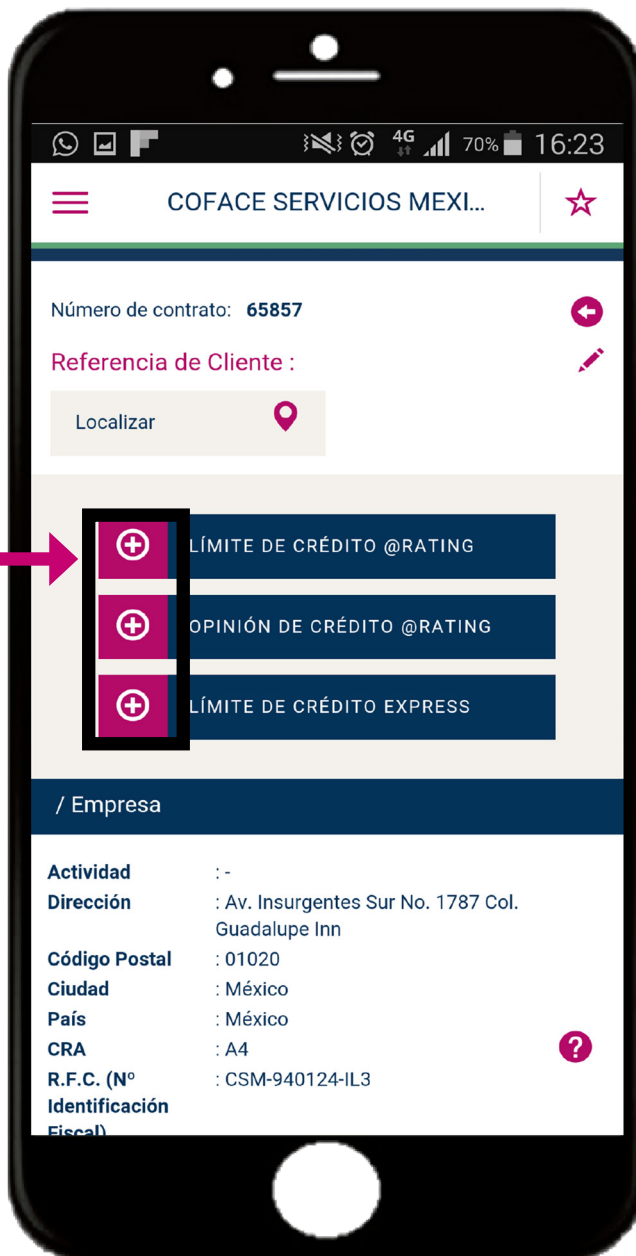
4G 70% 16:23

COFACE SERVICIOS MEXI...

Número de contrato: 65857

Referencia de Cliente :

Localizar

LÍMITE DE CRÉDITO @RATING

OPINIÓN DE CRÉDITO @RATING

LÍMITE DE CRÉDITO EXPRESS

/ Empresa

| | |
|---|---|
| Actividad | : - |
| Dirección | : Av. Insurgentes Sur No. 1787 Col. Guadalupe Inn |
| Código Postal | : 01020 |
| Ciudad | : México |
| País | : México |
| CRA | : A4 |
| R.F.C. (Nº Identificación Fiscal) | : CSM-940124-IL3 |

?